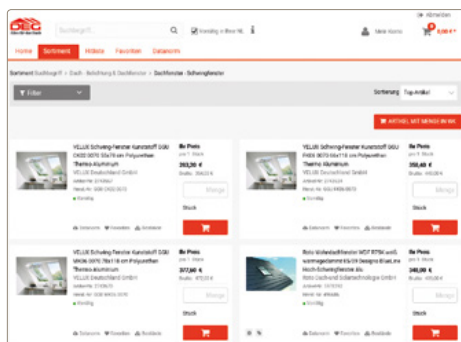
Abmelden

Suchbegriff... | Vorrätig in Ihrer NL | Mein Konto | 0,00 €

Home | Sortiment | Hilfsfix | Favoriten | Datanorm

Sortiment Suchbegriff > Dach - Bedachung & Dachfenster > Dachfenster - Schwingfenster

Filter

Sortierung | Top-Artikel

ARTIKEL MIT MENGE IN WK

VELUX Schwing-Fenster Kunststoff GGU CK02 0070 55x78 cm Polyurethan Thermo Aluminium
VELUX Deutschland GmbH
Artikel-Nr. 2745667
Hersteller-Nr. GGU CK02 0070
Vorrätig
Ihr Preis
pro 1 Stück
283,30 €
Brutto: 337,13 €
Menge
Stück
Datenblatt | Favoriten | Bestellen

VELUX Schwing-Fenster Kunststoff GGU FK06 0070 66x118 cm Polyurethan Thermo Aluminium
VELUX Deutschland GmbH
Artikel-Nr. 2745624
Hersteller-Nr. GGU FK06 0070
Ihr Preis
pro 1 Stück
298,48 €
Brutto: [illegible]
Menge
Stück
Datenblatt | Favoriten | Bestellen

VELUX Schwing-Fenster Kunststoff GGU MK06 0070 78x118 cm Polyurethan Thermo Aluminium
VELUX Deutschland GmbH
Artikel-Nr. 2745675
Hersteller-Nr. GGU MK06 0070
Vorrätig
Ihr Preis
pro 1 Stück
377,60 €
Brutto: 472,01 €
Menge
Stück
Datenblatt | Favoriten | Bestellen

Roto Wohndachfenster WDF R75K aus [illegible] wärmegedämmt 05/09 Designo Blue Line Hoch-Schwingfenster als
Roto Dachfenster Solartechnologie GmbH
Artikel-Nr. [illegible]
Hersteller-Nr. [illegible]
Ihr Preis
pro 1 Stück
249,00 €
Brutto: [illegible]
Menge
Stück
Datenblatt | Favoriten | Bestellen